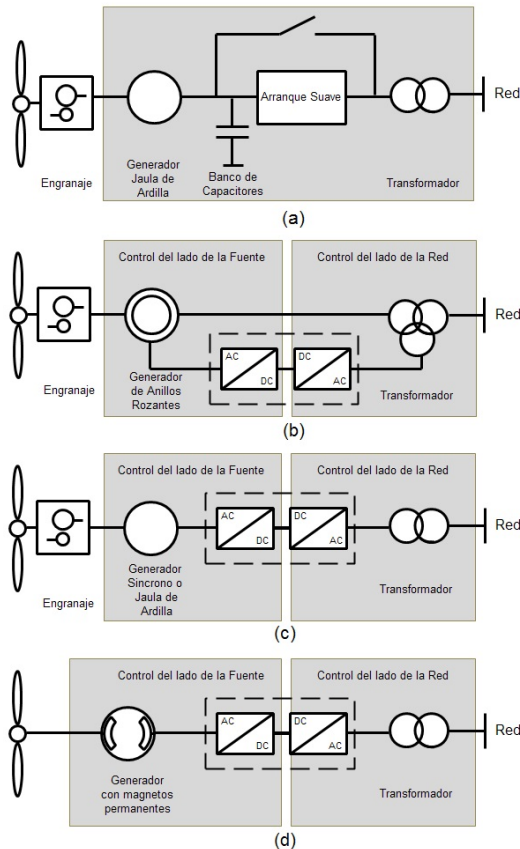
Arranque Suave

Red

Engranaje

Generador Jaula de Ardilla

Banco de Capacitores

Transformador

(a)

Control del lado de la Fuente

Control del lado de la Red

Red

Engranaje

Generador de Anillos Rozantes

AC

DC

DC

AC

Transformador

(b)

Control del lado de la Fuente

Control del lado de la Red

AC

DC

DC

AC

Red

Engranaje

Generador Sincrono o Jaula de Ardilla

Transformador

(c)

Control del lado de la Fuente

Control del lado de la Red

AC

DC

DC

AC

Red

Generador con magnetos permanentes

Transformador

(d)